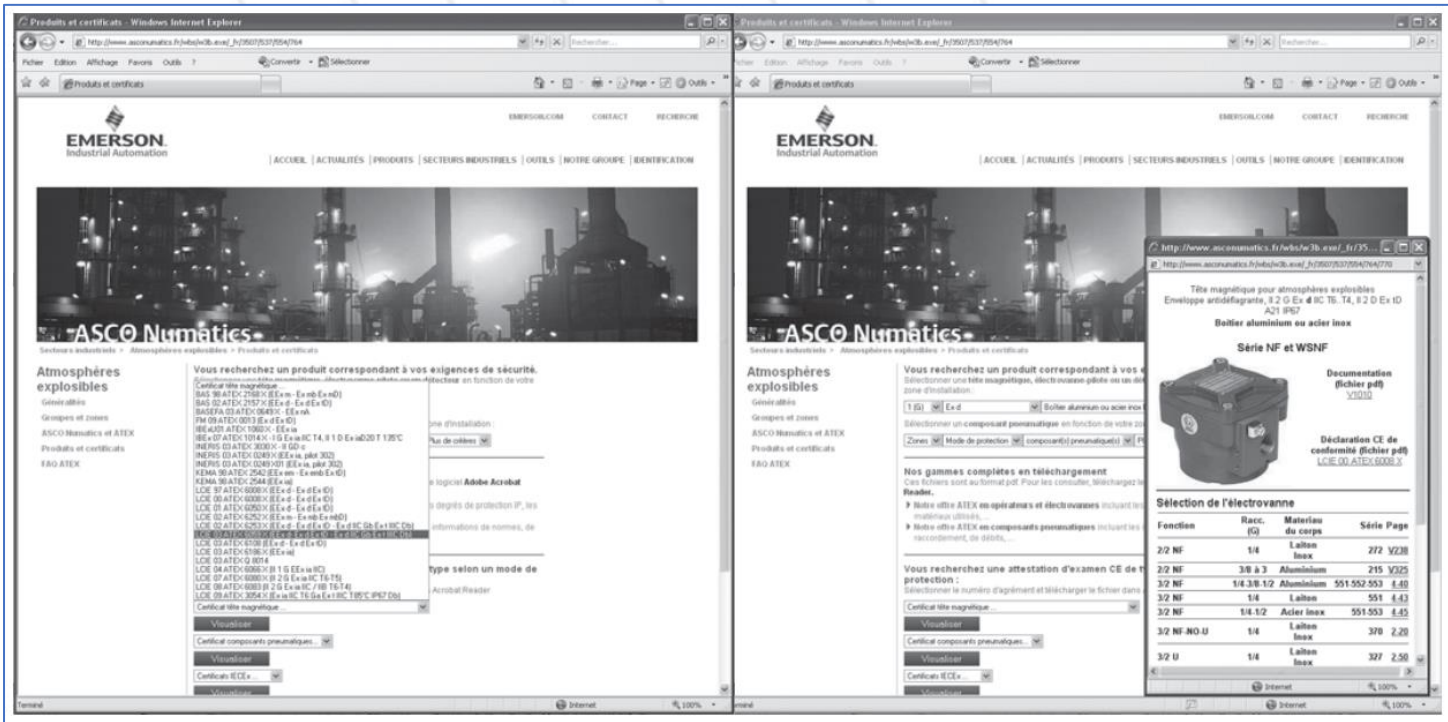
Produits et certificats - Windows Internet Explorer

http://www.asconumatics.fr/wbs/w3b.exe/_fr/3507/5537/5554/7764

Rechercher

Fichier Edition Affichage Favoris Outils ?

Convertir Sélectionner

Produits et certificats

Page Outils

EMERSON.COM CONTACT RECHERCHE

EMERSON.
Industrial Automation

| ACCUEIL | ACTUALITÉS | PRODUITS | SECTEURS INDUSTRIELS | OUTILS | NOTRE GROUPE | IDENTIFICATION

ASCO Numatics

Secteurs industriels > Atmosphères explosibles > Produits et certificats

Atmosphères explosibles

Généralités
Groupes et zones
ASCO Numatics et ATEX
Produits et certificats
FAQ ATEX

Vous recherchez un produit correspondant à vos exigences de sécurité.

Certificat tête magnétique
BAS 98 ATEX 2168 X (EEx m - Ex mb Ex mD)
BAS 02 ATEX 2157 X (EEx d - Ex d Ex tD)
BASEFA 03 ATEX 0649 X - EEx nA
FM 09 ATEX 0013 (Ex d Ex tD)
IBExU 01 ATEX 1060 X - EEx ia
IBExU 07 ATEX 1014 X - II G Ex ia IIC T4, II 1 D Ex iaD 20 T 135°C
INERIS 03 ATEX 3030 X - II GD c
INERIS 03 ATEX 0249 X (EEx ia, pilot 302)
INERIS 03 ATEX 0249 X 01 (EEx ia, pilot 302)
KEMA 98 ATEX 2542 (EEx em - Ex emb Ex tD)
KEMA 98 ATEX 2544 (EEx ia)
LCIE 97 ATEX 6008 X (EEx d - Ex d Ex tD)
LCIE 00 ATEX 6008 X (EEx d - Ex d Ex tD)
LCIE 01 ATEX 6050 X (EEx d - Ex d Ex tD)
LCIE 02 ATEX 6252 X (EEx m - Ex mb Ex mbD)
LCIE 02 ATEX 6253 X (EEx d - Ex d Ex tD - Ex d IIC Gb Ex t IIIC Db)
LCIE 02 ATEX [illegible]
LCIE 03 ATEX 6108 (EEx d - Ex d Ex tD)
LCIE 03 ATEX 6186 X (EEx ia)
LCIE 03 ATEX Q 8014
LCIE 04 ATEX 6066 X (II 1 G EEx ia IIC)
LCIE 07 ATEX 6080 X (II 2 G Ex ia IIC T6-T5)
LCIE 08 ATEX 6083 (II 2 G Ex ia IIC / IIB T6-T4)
LCIE 09 ATEX 3054 X (Ex ia IIC T6 Ga Ex t IIIC T85°C IP67 Db)

one d'installation :
Plus de critères

logiciel Adobe Acrobat
degrés de protection IP, les
informations de normes, de

type selon un mode de
Acrobat Reader

Certificat tête magnétique ...
Visualiser
Certificat composants pneumatiques...
Visualiser
Certificats IECEx ...
Visualiser

Terminé Internet 100%

Produits et certificats - Windows Internet Explorer

Vous recherchez un produit correspondant à vos e
Sélectionner une tête magnétique, électrovanne-pilote ou un dé
zone d'installation :
1 (G) Ex d Boîtier aluminium ou acier inox
Sélectionner un composant pneumatique en fonction de votre zo
Zones Mode de protection composant(s) pneumatique(s)

Nos gammes complètes en téléchargement
Ces fichiers sont au format pdf. Pour les consulter, téléchargez le
Reader.
Notre offre ATEX en opérateurs et électrovannes incluant les matériaux utilisés,
Notre offre ATEX en composants pneumatiques incluant les raccordement, de débits, ...

Vous recherchez une attestation d'examen CE de t protection :
Sélectionner le numéro d'agrément et télécharger le fichier dans

http://www.asconumatics.fr/wbs/w3b.exe/_fr/35...
http://www.asconumatics.fr/wbs/w3b.exe/_fr/3507/5537/5554/7764/770

Tête magnétique pour atmosphères explosibles
Enveloppe antidéflagrante, II 2 G Ex d IIC T6..T4, II 2 D Ex tD A21 IP67
Boîtier aluminium ou acier inox

Série NF et WSNF

Documentation (fichier pdf)
V1010

Déclaration CE de conformité (fichier pdf)
LCIE 00 ATEX 6008 X

Sélection de l'électrovanne

| Fonction | Racc. (G) | Materiau du corps | Série | Page |
|---|---|---|---|---|
| 2/2 NF | 1/4 | Laiton Inox | 272 | V238 |
| 2/2 NF | 3/8 à 3 | Aluminium | 215 | V325 |
| 3/2 NF | 1/4-3/8-1/2 | Aluminium | 551-552-553 | 4.40 |
| 3/2 NF | 1/4 | Laiton | 551 | 4.43 |
| 3/2 NF | 1/4-1/2 | Acier inox | 551-553 | 4.45 |
| 3/2 NF-NO-U | 1/4 | Laiton Inox | 370 | 2.20 |
| 3/2 U | 1/4 | Laiton Inox | 327 | 2.50 |

Internet 100%